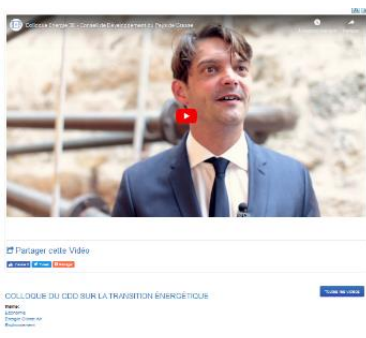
Colloque Énergie 3E - Conseil de Développement du Pays de Grasse

Partager cette Vidéo

Partager Tweet Partager

COLLOQUE DU CDD SUR LA TRANSITION ÉNERGÉTIQUE

Toutes nos vidéos

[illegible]
Économie
Énergie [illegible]
Environnement